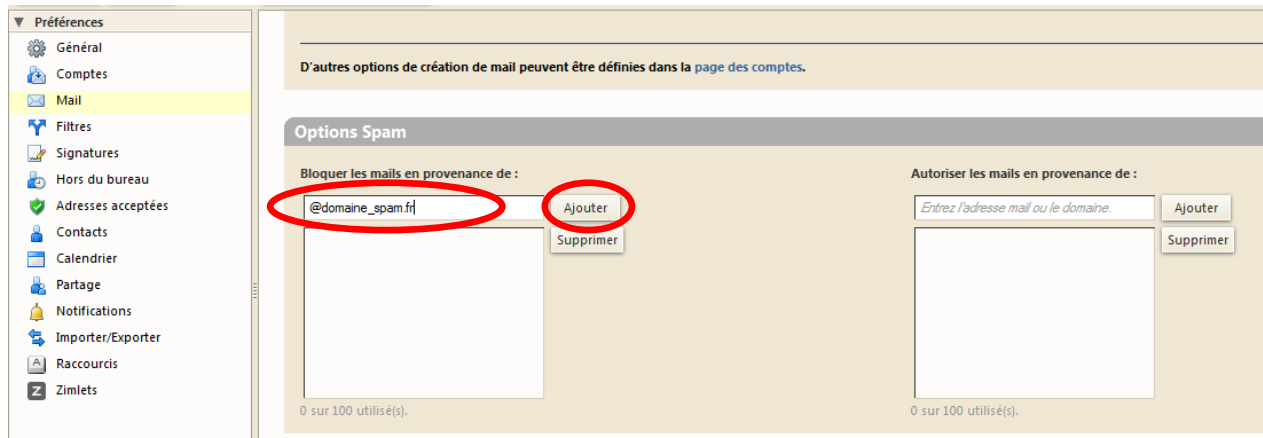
Préférences
Général
Comptes
Mail
Filtres
Signatures
Hors du bureau
Adresses acceptées
Contacts
Calendrier
Partage
Notifications
Importer/Exporter
Raccourcis
Zimlets

D'autres options de création de mail peuvent être définies dans la page des comptes.

Options Spam

Bloquer les mails en provenance de :
@domaine_spam.fr
Ajouter
Supprimer
0 sur 100 utilisé(s).

Autoriser les mails en provenance de :
Entrez l'adresse mail ou le domaine.
Ajouter
Supprimer
0 sur 100 utilisé(s).